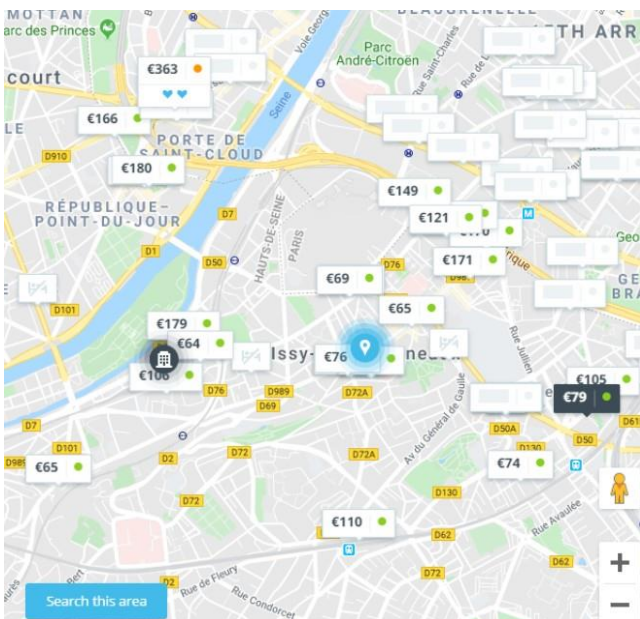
MOTTAN
arc des Princes
BEAUGRENELLE
5TH ARR
Parc André-Citroën
Voie George
Rue Saint-Charles
Rue de la Convention
court
€363
€166
LE
PORTE DE SAINT-CLOUD
D910
€180
Seine
€149
€121
RÉPUBLIQUE-POINT-DU-JOUR
D7
HAUTS-DE-SEINE
PARIS
€171
Geo
D1
D50
D76
€69
GE BRA
D101
€65
€179
€64
Issy-
€76
D76
D989
D69
D72A
Rue Julien
€105
€79
D7
D50A
D101
D130
D50
D61
D989
€65
D2
D72
D72A
Av du Général de Gaulle
€74
D130
€110
Rue Aveline
D62
Rue Bert
Rue de Fleury
D72
D62
Rue Condorcet
Search this area
+
−